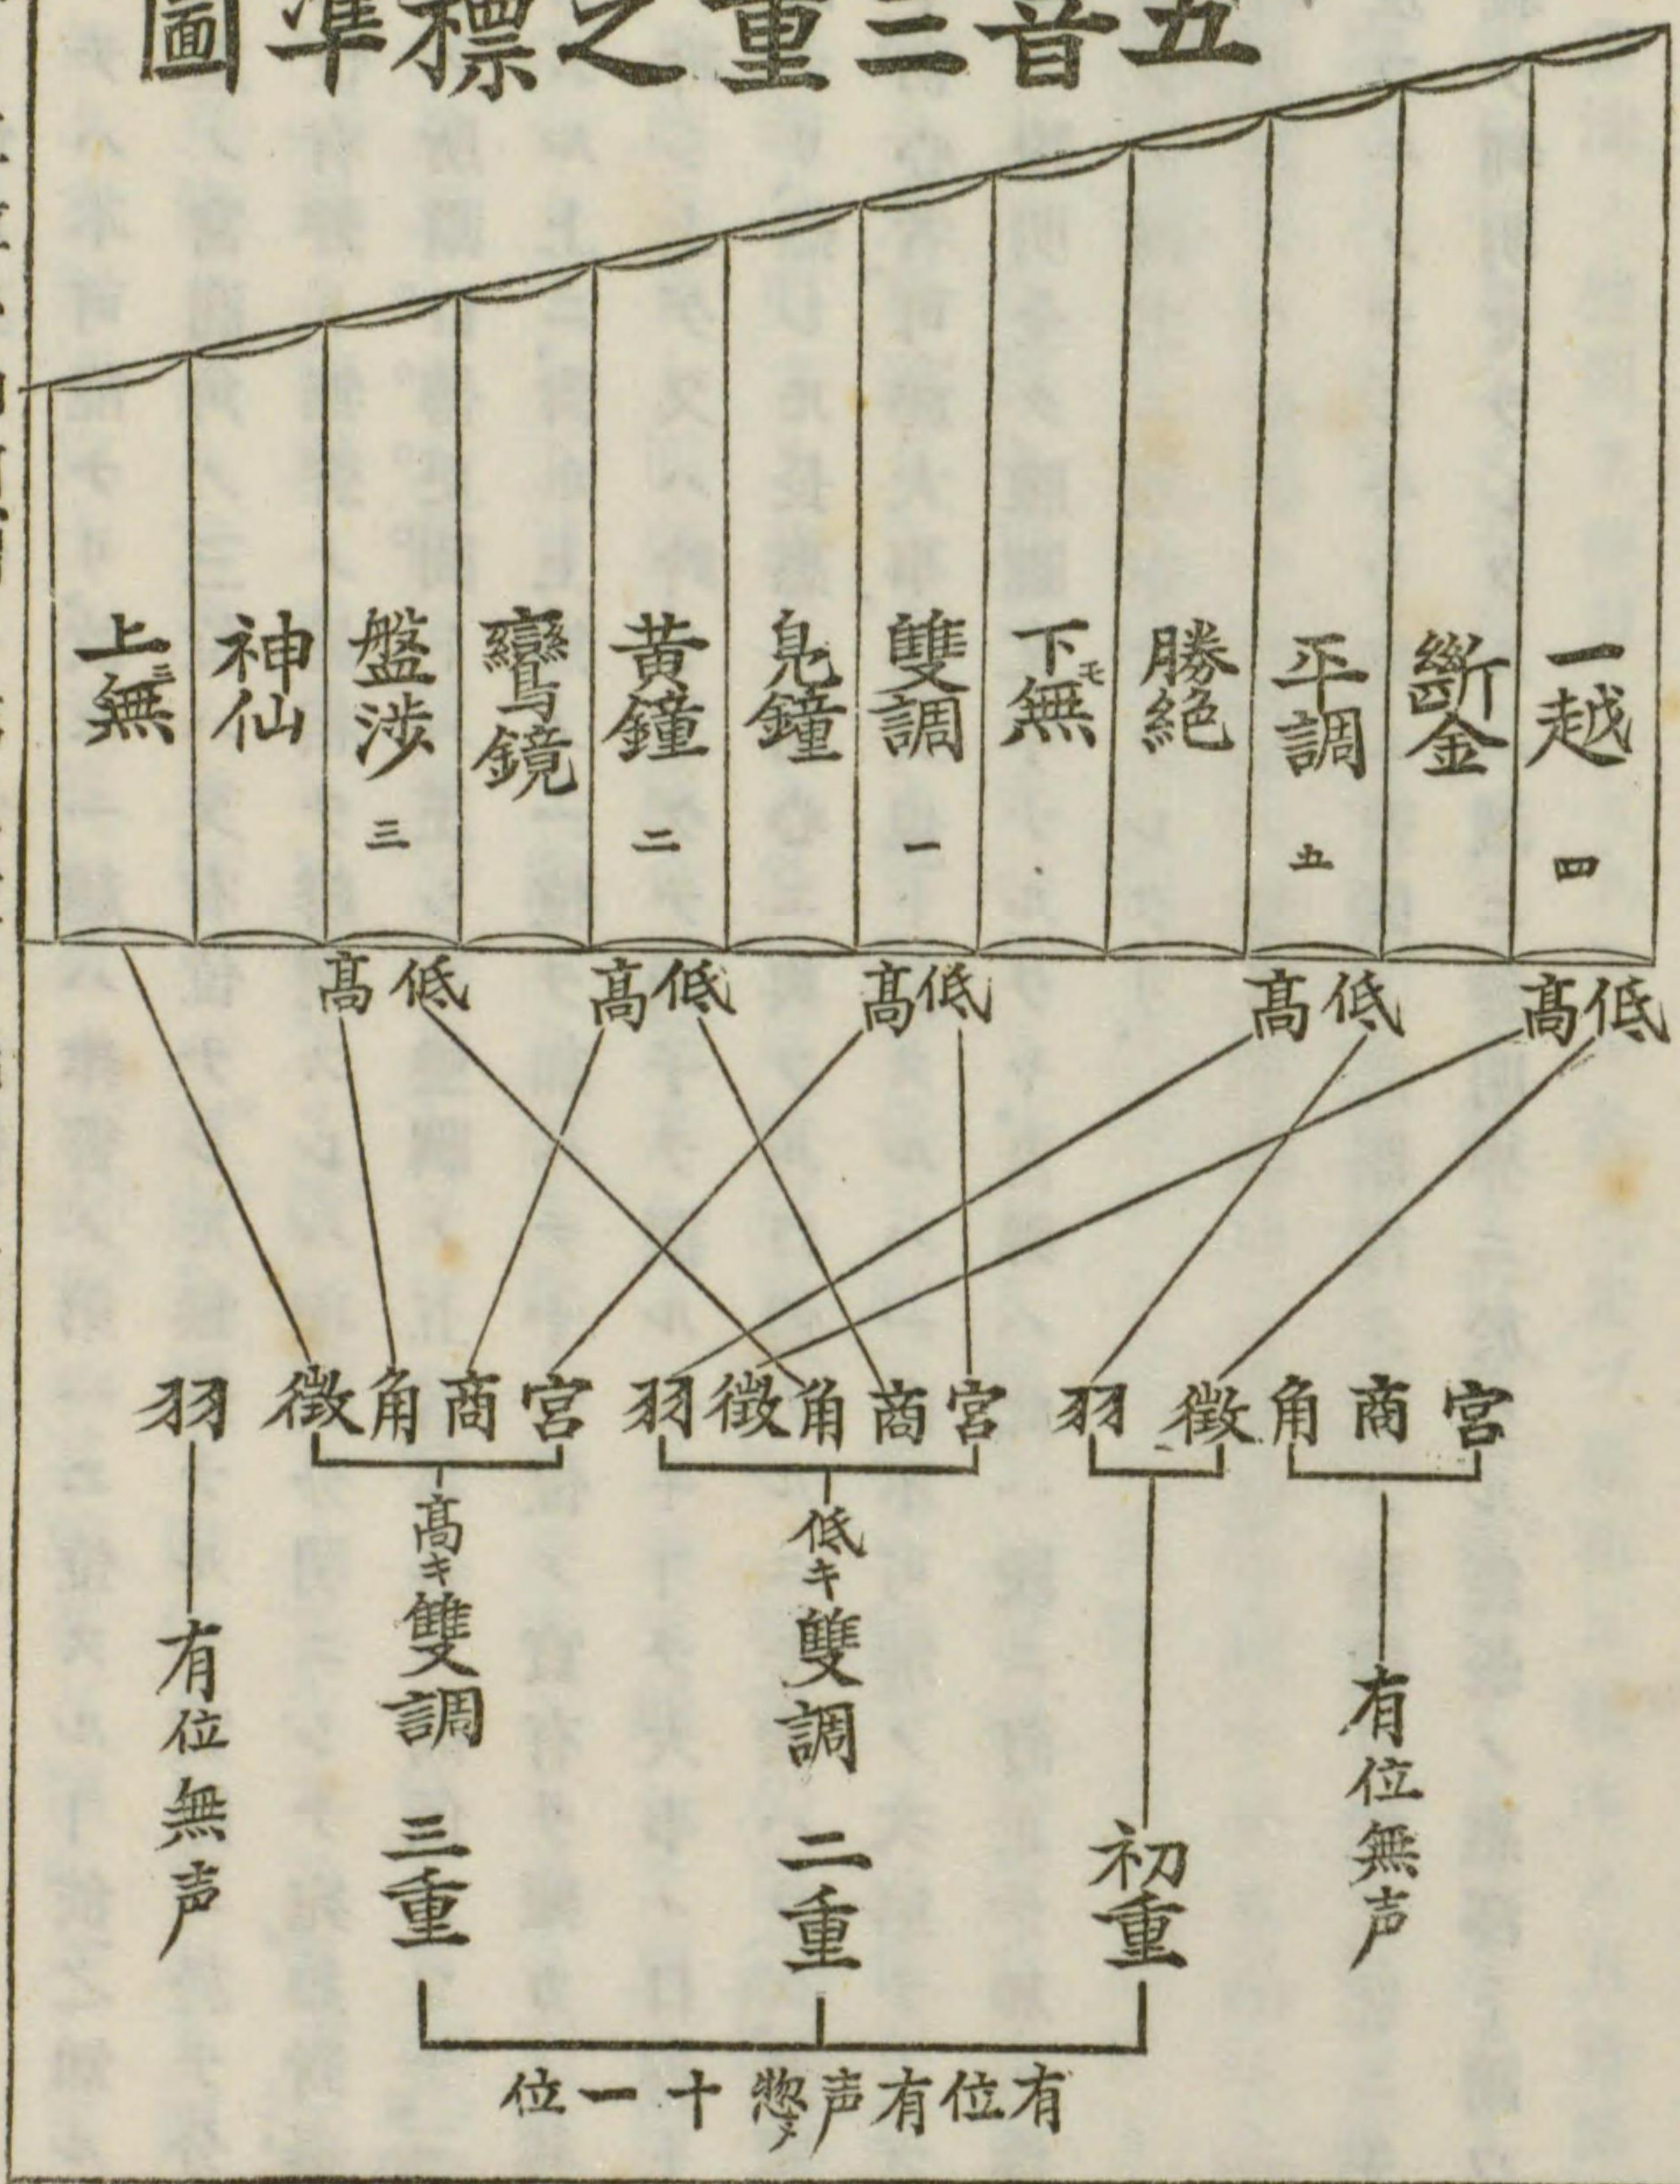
五音三重之標準圖

一越 四
斷金
平調 五
勝絶
下無
雙調 一
鳧鐘
黄鐘 二
鸞鏡
盤渉 三
神仙
上無

高低 高低 高低 高低 高低

宮商角徴羽 宮商角徴羽 宮商角徴羽

有位無声
初重
低キ雙調 二重
高キ雙調 三重
有位無声

有位有声 都 十一位